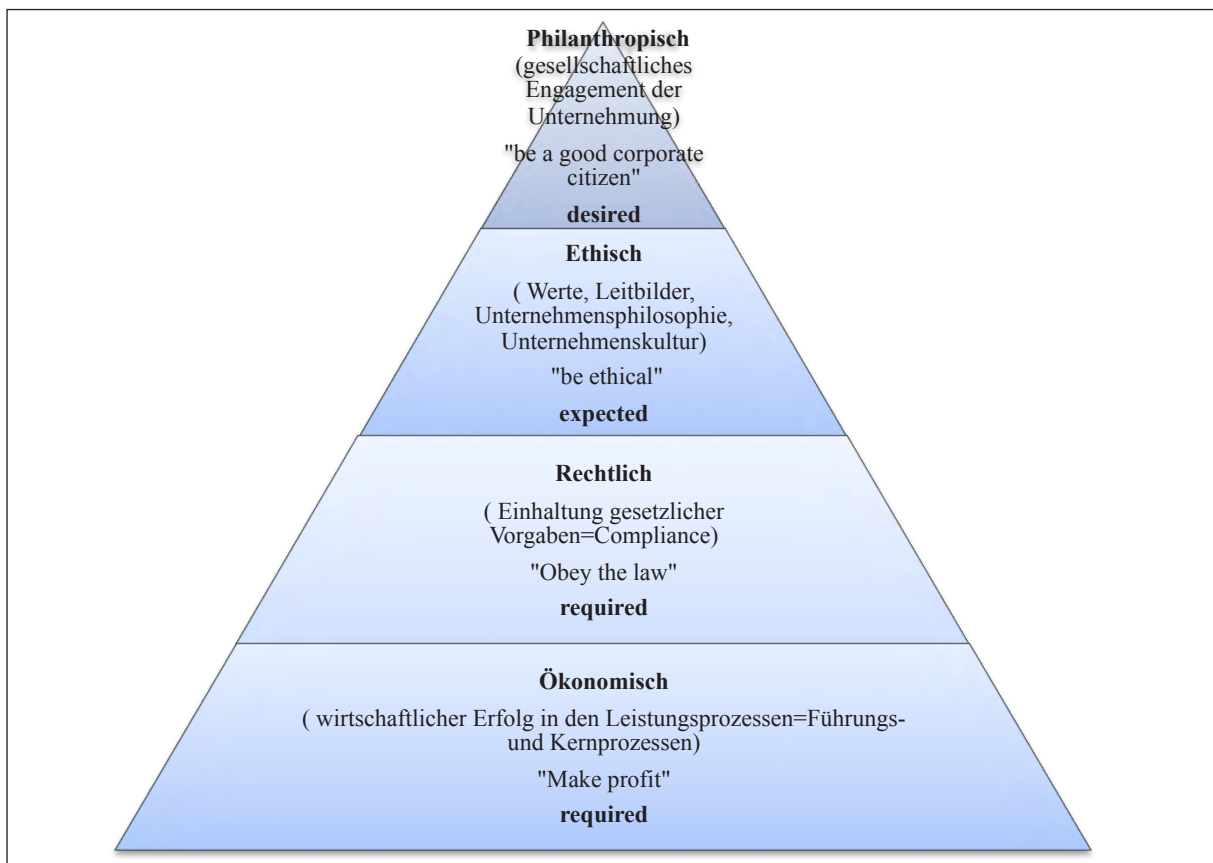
**Philanthropisch**
(gesellschaftliches Engagement der Unternehmung)

"be a good corporate citizen"

**desired**

**Ethisch**

( Werte, Leitbilder, Unternehmensphilosophie, Unternehmenskultur)

"be ethical"

**expected**

**Rechtlich**

( Einhaltung gesetzlicher Vorgaben=Compliance)

"Obey the law"

**required**

**Ökonomisch**

( wirtschaftlicher Erfolg in den Leistungsprozessen=Führungs- und Kernprozessen)

"Make profit"

**required**